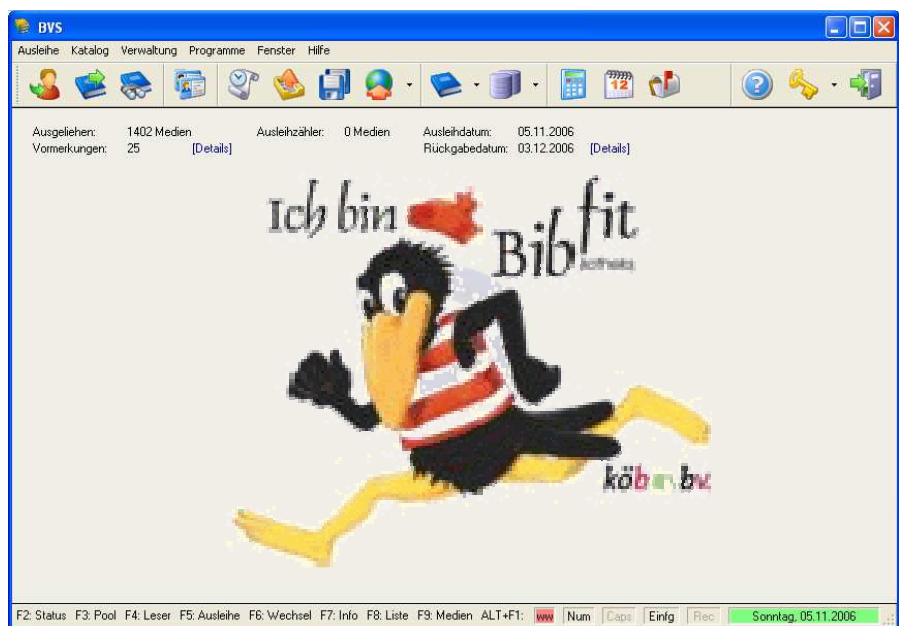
BVS

Ausleihe Katalog Verwaltung Programme Fenster Hilfe

Ausgeliehen: 1402 Medien Ausleihzähler: 0 Medien Ausleihdatum: 05.11.2006
Vormerkungen: 25 [Details] Rückgabedatum: 03.12.2006 [Details]

Ich bin Bibfit
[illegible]

köb bv

F2: Status F3: Pool F4: Leser F5: Ausleihe F6: Wechsel F7: Info F8: Liste F9: Medien ALT+F1: www Num Caps Einfg Rec Sonntag, 05.11.2006